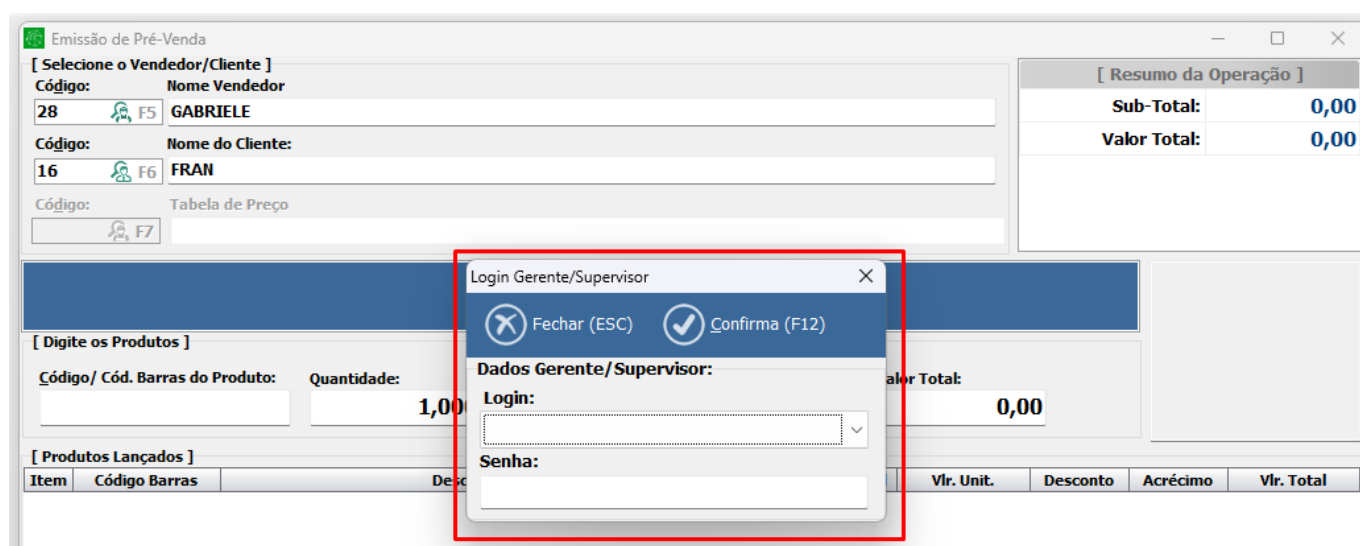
Emissão de Pré-Venda

[ Selecione o Vendedor/Cliente ]
Código:
Nome Vendedor
28
F5
GABRIELE
Código:
Nome do Cliente:
16
F6
FRAN
Código:
Tabela de Preço
F7

[ Resumo da Operação ]
Sub-Total: 0,00
Valor Total: 0,00

[ Digite os Produtos ]
Código/ Cód. Barras do Produto:
Quantidade:
1,00
alor Total:
0,00

[ Produtos Lançados ]
| Item | Código Barras | Desc | Vlr. Unit. | Desconto | Acréscimo | Vlr. Total |
|---|---|---|---|---|---|---|

Login Gerente/Supervisor
Fechar (ESC)
Confirma (F12)
Dados Gerente/Supervisor:
Login:
Senha: